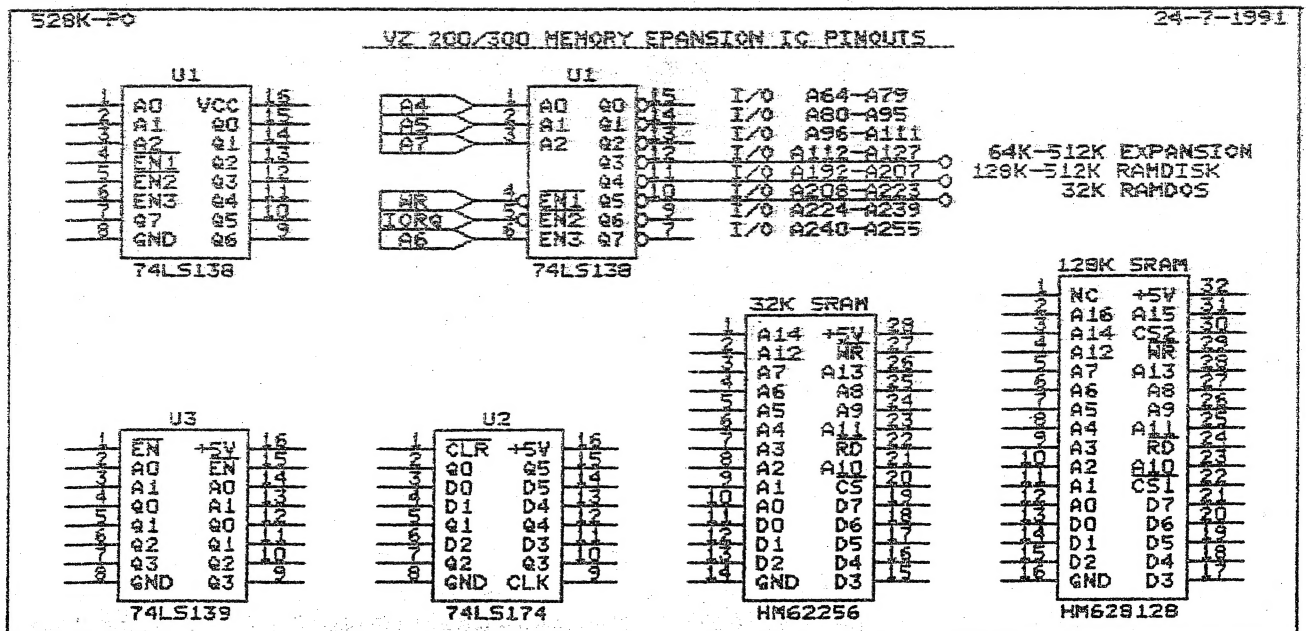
528K-PO

24-7-1991

VZ 200/300 MEMORY EPANSION IC PINOUTS

U1

| 1 | A0 | VCC | 16 |
|---|---|---|---|
| 2 | A1 | Q0 | 15 |
| 3 | A2 | Q1 | 14 |
| 4 | $\overline{EN1}$ | Q2 | 13 |
| 5 | $\overline{EN2}$ | Q3 | 12 |
| 6 | EN3 | Q4 | 11 |
| 7 | Q7 | Q5 | 10 |
| 8 | GND | Q6 | 9 |

74LS138

U1

| | | | | | |
|---|---|---|---|---|---|
| A4 | 1 | A0 | Q0 | 15 | I/O A64-A79 |
| A5 | 2 | A1 | Q1 | 14 | I/O A80-A95 |
| A7 | 3 | A2 | Q2 | 13 | I/O A96-A111 |
| | | | Q3 | 12 | I/O A112-A127 |
| | | | Q4 | 11 | I/O A192-A207 |
| $\overline{WR}$ | 4 | $\overline{EN1}$ | Q5 | 10 | I/O A208-A223 |
| $\overline{IORQ}$ | 5 | $\overline{EN2}$ | Q6 | 9 | I/O A224-A239 |
| A6 | 6 | EN3 | Q7 | 7 | I/O A240-A255 |

74LS138

64K-512K EXPANSION
128K-512K RAMDISK
32K RAMDOS

U3

| 1 | $\overline{EN}$ | +5V | 16 |
|---|---|---|---|
| 2 | A0 | $\overline{EN}$ | 15 |
| 3 | A1 | A0 | 14 |
| 4 | Q0 | A1 | 13 |
| 5 | Q1 | Q0 | 12 |
| 6 | Q2 | Q1 | 11 |
| 7 | Q3 | Q2 | 10 |
| 8 | GND | Q3 | 9 |

74LS139

U2

| 1 | $\overline{CLR}$ | +5V | 16 |
|---|---|---|---|
| 2 | Q0 | Q5 | 15 |
| 3 | D0 | D5 | 14 |
| 4 | D1 | D4 | 13 |
| 5 | Q1 | Q4 | 12 |
| 6 | D2 | D3 | 11 |
| 7 | Q2 | Q3 | 10 |
| 8 | GND | CLK | 9 |

74LS174

32K SRAM

| 1 | A14 | +5V | 28 |
|---|---|---|---|
| 2 | A12 | $\overline{WR}$ | 27 |
| 3 | A7 | A13 | 26 |
| 4 | A6 | A8 | 25 |
| 5 | A5 | A9 | 24 |
| 6 | A4 | A11 | 23 |
| 7 | A3 | $\overline{RD}$ | 22 |
| 8 | A2 | A10 | 21 |
| 9 | A1 | $\overline{CS}$ | 20 |
| 10 | A0 | D7 | 19 |
| 11 | D0 | D6 | 18 |
| 12 | D1 | D5 | 17 |
| 13 | D2 | D4 | 16 |
| 14 | GND | D3 | 15 |

HM62256

128K SRAM

| 1 | NC | +5V | 32 |
|---|---|---|---|
| 2 | A16 | A15 | 31 |
| 3 | A14 | CS2 | 30 |
| 4 | A12 | $\overline{WR}$ | 29 |
| 5 | A7 | A13 | 28 |
| 6 | A6 | A8 | 27 |
| 7 | A5 | A9 | 26 |
| 8 | A4 | A11 | 25 |
| 9 | A3 | $\overline{RD}$ | 24 |
| 10 | A2 | A10 | 23 |
| 11 | A1 | $\overline{CS1}$ | 22 |
| 12 | A0 | D7 | 21 |
| 13 | D0 | D6 | 20 |
| 14 | D1 | D5 | 19 |
| 15 | D2 | D4 | 18 |
| 16 | GND | D3 | 17 |

HM628128